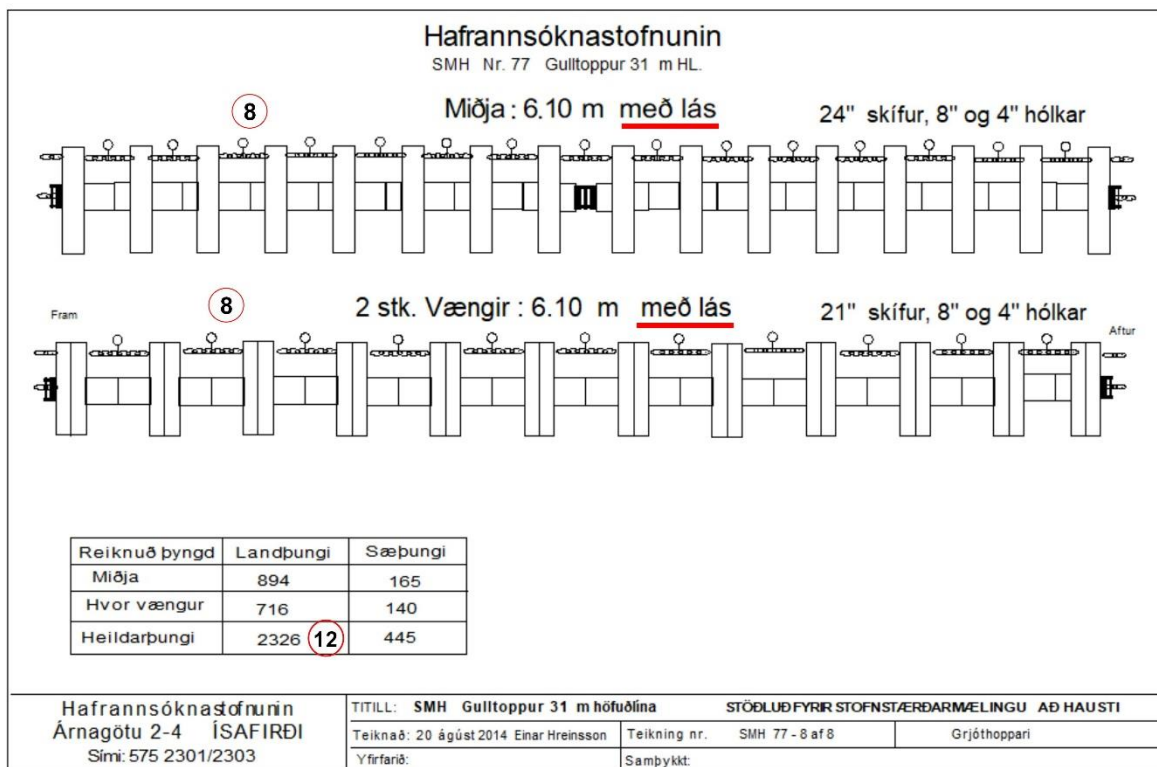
Hafrannsóknastofnunin
SMH Nr. 77 Gulltoppur 31 m HL.

8

Miðja : 6.10 m með lás

24" skífur, 8" og 4" hólkar

Fram

8

2 stk. Vængir : 6.10 m með lás

21" skífur, 8" og 4" hólkar

Aftur

| Reiknuð þyngd | Landþungi | Sæþungi |
|---|---|---|
| Miðja | 894 | 165 |
| Hvor vængur | 716 | 140 |
| Heildarþungi | 2326 | 445 |

12

Hafrannsóknastofnunin
Árnagötu 2-4 ÍSAFIRÐI
Sími: 575 2301/2303

TITILL: SMH Gulltoppur 31 m höfuðlína STÖÐLUÐ FYRIR STOFNSTÆRÐARMÆLINGU AÐ HAUSTI
Teiknað: 20 ágúst 2014 Einar Hreinsson | Teikning nr. SMH 77 - 8 af 8 | Grjóthoppari
Yfirfarið: | Samþykkt: